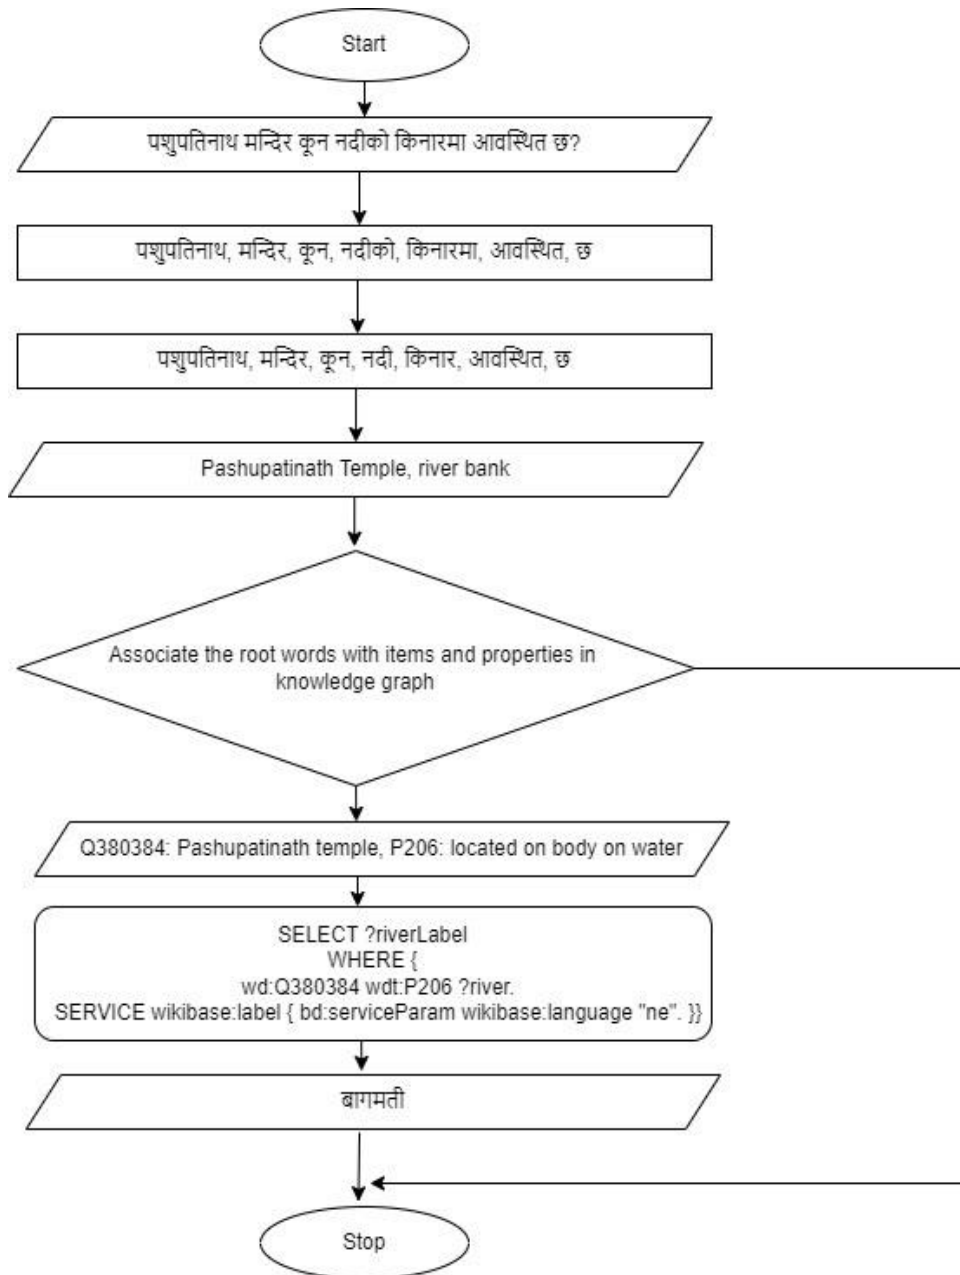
Start

पशुपतिनाथ मन्दिर कून नदीको किनारमा आवस्थित छ?

पशुपतिनाथ, मन्दिर, कून, नदीको, किनारमा, आवस्थित, छ

पशुपतिनाथ, मन्दिर, कून, नदी, किनार, आवस्थित, छ

Pashupatinath Temple, river bank

Associate the root words with items and properties in knowledge graph

Q380384: Pashupatinath temple, P206: located on body on water

SELECT ?riverLabel
WHERE {
wd:Q380384 wdt:P206 ?river.
SERVICE wikibase:label { bd:serviceParam wikibase:language "ne". }}

बागमती

Stop